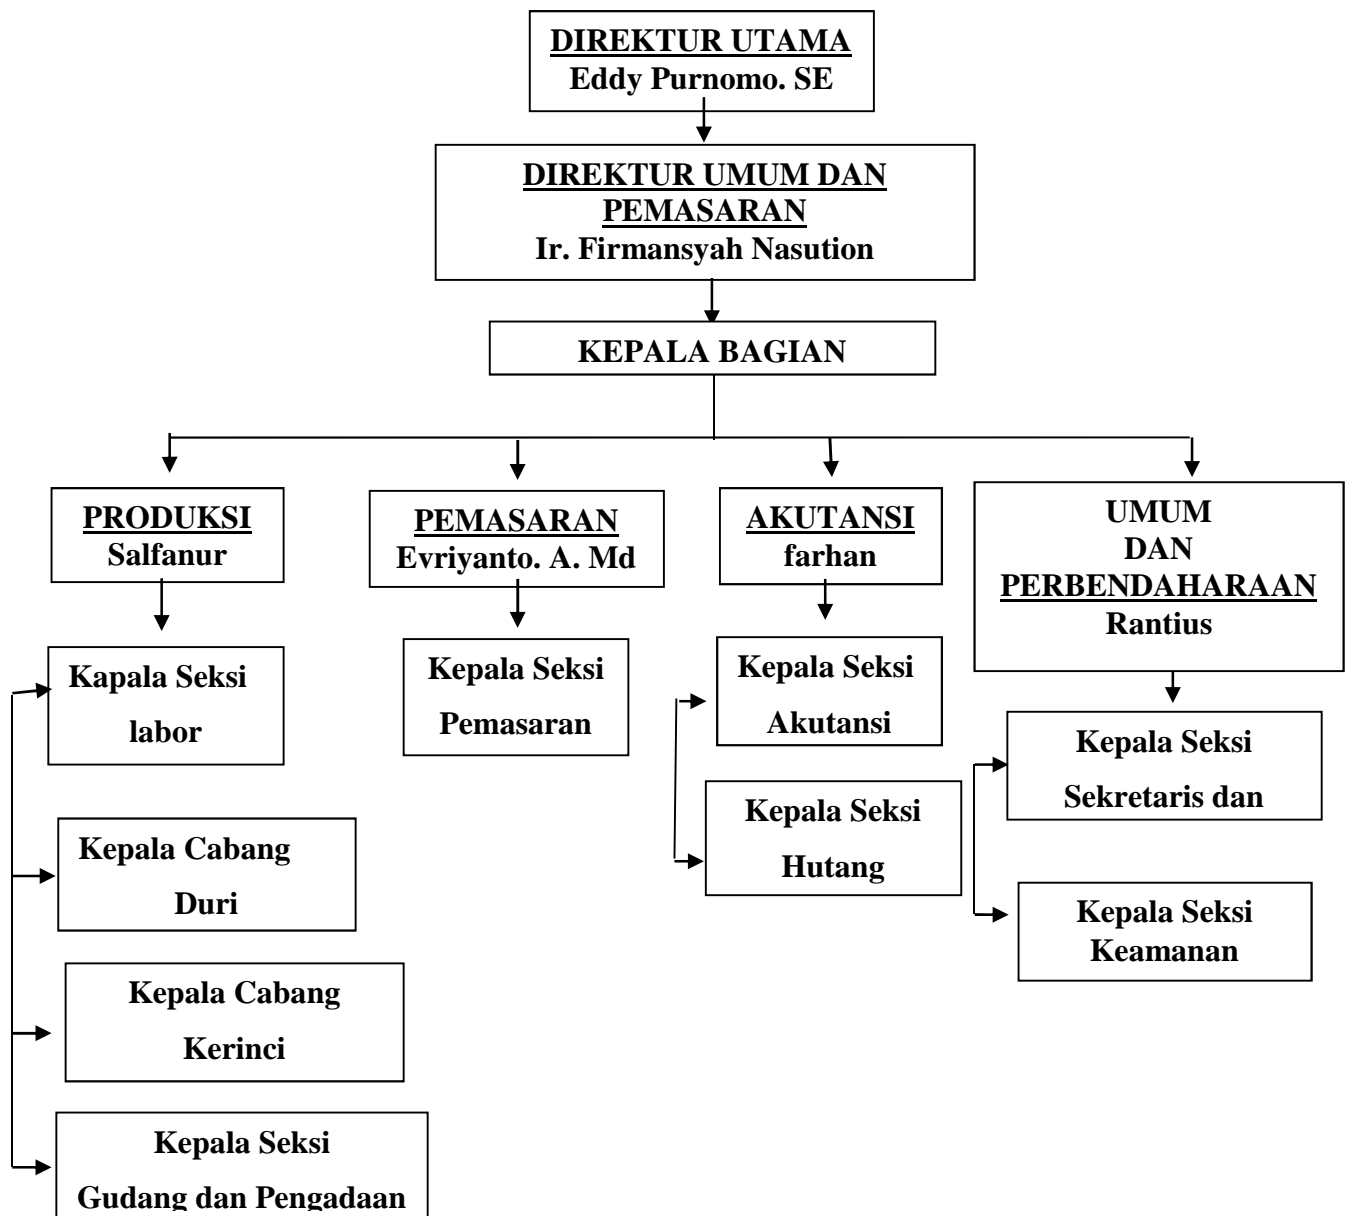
DIREKTUR UTAMA
Eddy Purnomo. SE

DIREKTUR UMUM DAN PEMASARAN
Ir. Firmansyah Nasution

KEPALA BAGIAN

PRODUKSI
Salfanur

PEMASARAN
Evriyanto. A. Md

AKUTANSI
farhan

UMUM DAN PERBENDAHARAAN
Rantius

Kapala Seksi labor

Kepala Cabang Duri

Kepala Cabang Kerinci

Kepala Seksi Gudang dan Pengadaan

Kepala Seksi Pemasaran

Kepala Seksi Akutansi

Kepala Seksi Hutang

Kepala Seksi Sekretaris dan

Kepala Seksi Keamanan